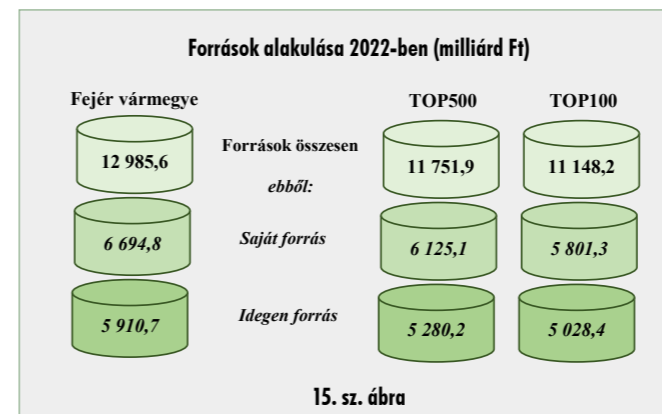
Források alakulása 2022-ben (milliárd Ft)

| Fejér vármegye | | TOP500 | TOP100 |
|---|---|---|---|
| 12 985,6 | Források összesen | 11 751,9 | 11 148,2 |
| | ebből: | | |
| 6 694,8 | Saját forrás | 6 125,1 | 5 801,3 |
| 5 910,7 | Idegen forrás | 5 280,2 | 5 028,4 |

15. sz. ábra